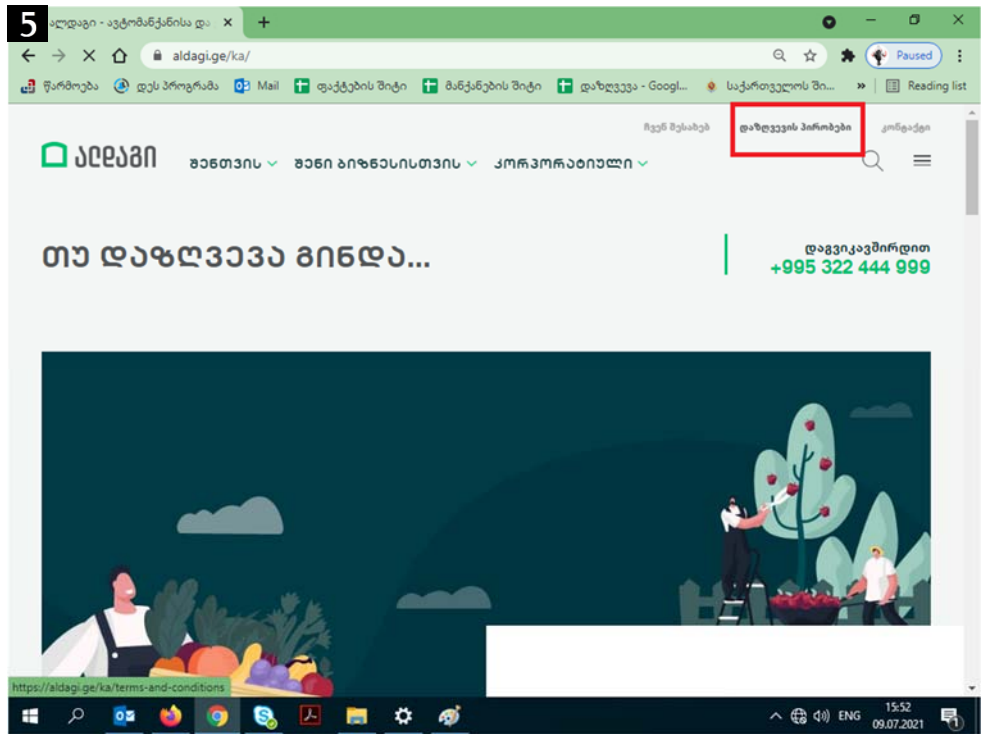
5

ალდაგი - ავტომანქანისა და ×

aldagi.ge/ka/

Paused

წარმოება  დეს პროგრამა  Mail  ფაქტების შიტი  მანქანების შიტი  დაზღვევა - Googl...  საქართველოს ში...  »  Reading list

ჩვენ შესახებ  დაზღვევის პირობები  კონტაქტი

ალდაგი

შენთვის  შენი ბიზნესისთვის  კორპორატიული

თუ დაზღვევა გინდა...

დაგვიკავშირდით
+995 322 444 999

https://aldagi.ge/ka/terms-and-conditions

ENG
15:52
09.07.2021